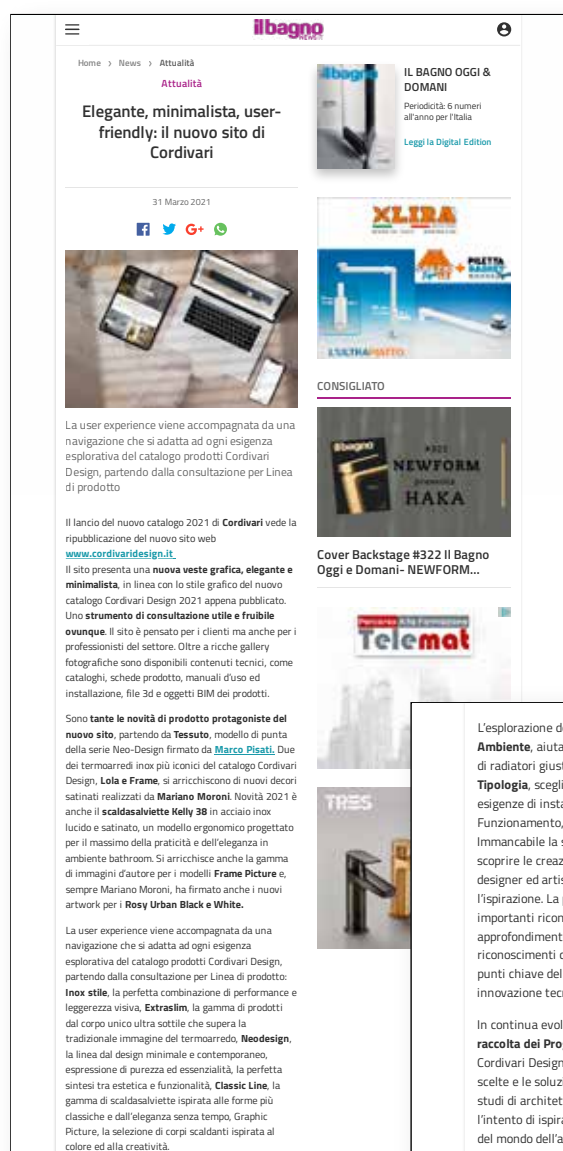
ilbagno NEWS.IT

Home › News › Attualità

Attualità

Elegante, minimalista, user-friendly: il nuovo sito di Cordivari

31 Marzo 2021

La user experience viene accompagnata da una navigazione che si adatta ad ogni esigenza esplorativa del catalogo prodotti Cordivari Design, partendo dalla consultazione per Linea di prodotto

Il lancio del nuovo catalogo 2021 di Cordivari vede la ripubblicazione del nuovo sito web www.cordivaridesign.it
Il sito presenta una nuova veste grafica, elegante e minimalista, in linea con lo stile grafico del nuovo catalogo Cordivari Design 2021 appena pubblicato. Uno strumento di consultazione utile e fruibile ovunque. Il sito è pensato per i clienti ma anche per i professionisti del settore. Oltre a ricche gallery fotografiche sono disponibili contenuti tecnici, come cataloghi, schede prodotto, manuali d'uso ed installazione, file 3d e oggetti BIM dei prodotti.

Sono tante le novità di prodotto protagoniste del nuovo sito, partendo da Tessuto, modello di punta della serie Neo-Design firmato da Marco Pisati. Due dei termoarredi inox più iconici del catalogo Cordivari Design, Lola e Frame, si arricchiscono di nuovi decori satinati realizzati da Mariano Moroni. Novità 2021 è anche il scaldasalviette Kelly 38 in acciaio inox lucido e satinato, un modello ergonomico progettato per il massimo della praticità e dell'eleganza in ambiente bathroom. Si arricchisce anche la gamma di immagini d'autore per i modelli Frame Picture e, sempre Mariano Moroni, ha firmato anche i nuovi artwork per i Rosy Urban Black e White.

La user experience viene accompagnata da una navigazione che si adatta ad ogni esigenza esplorativa del catalogo prodotti Cordivari Design, partendo dalla consultazione per Linea di prodotto: Inox stile, la perfetta combinazione di performance e leggerezza visiva, Extraslim, la gamma di prodotti dal corpo unico ultra sottile che supera la tradizionale immagine del termoarredo, Neodesign, la linea dal design minimale e contemporaneo, espressione di purezza ed essenzialità, la perfetta sintesi tra estetica e funzionalità, Classic Line, la gamma di scaldasalviette ispirata alle forme più classiche e dall'eleganza senza tempo, Graphic Picture, la selezione di corpi scaldanti ispirata al colore ed alla creatività.

IL BAGNO OGGI & DOMANI
Periodicità: 6 numeri all'anno per l'Italia
Leggi la Digital Edition

XLIRA
L'ULTRAPIATTO

CONSIGLIATO

ilbagno #322 NEWFORM HAKA

Cover Backstage #322 Il Bagno Oggi e Domani- NEWFORM...

Telemat

TRES

L'esplorazione d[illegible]
Ambiente, aiuta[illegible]
di radiatori giust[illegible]
Tipologia, scegli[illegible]
esigenze di insta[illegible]
Funzionamento,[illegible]
Immancabile la s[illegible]
scoprire le creaz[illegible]
designer ed artis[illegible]
l'ispirazione. La p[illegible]
importanti ricon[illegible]
approfondiment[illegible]
riconoscimenti c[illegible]
punti chiave del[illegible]
innovazione tecn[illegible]

In continua evol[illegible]
raccolta dei Pro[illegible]
Cordivari Design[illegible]
scelte e le soluz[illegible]
studi di architet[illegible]
l'intento di ispira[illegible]
del mondo dell'a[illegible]